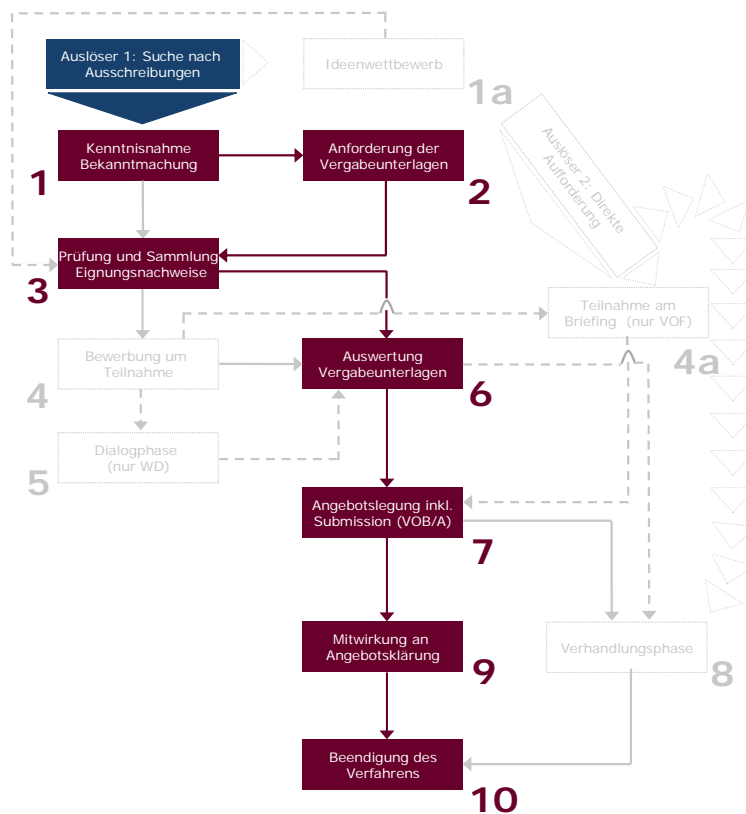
Auslöser 1: Suche nach Ausschreibungen

Ideenwettbewerb

1a

Auslöser 2: Direkte Aufforderung

Kenntnisnahme Bekanntmachung

1

Anforderung der Vergabeunterlagen

2

Prüfung und Sammlung Eignungsnachweise

3

Teilnahme am Briefing (nur VOF)

4a

Bewerbung um Teilnahme

4

Auswertung Vergabeunterlagen

6

Dialogphase (nur WD)

5

Angebotslegung inkl. Submission (VOB/A)

7

Mitwirkung an Angebotsklärung

9

Verhandlungsphase

8

Beendigung des Verfahrens

10